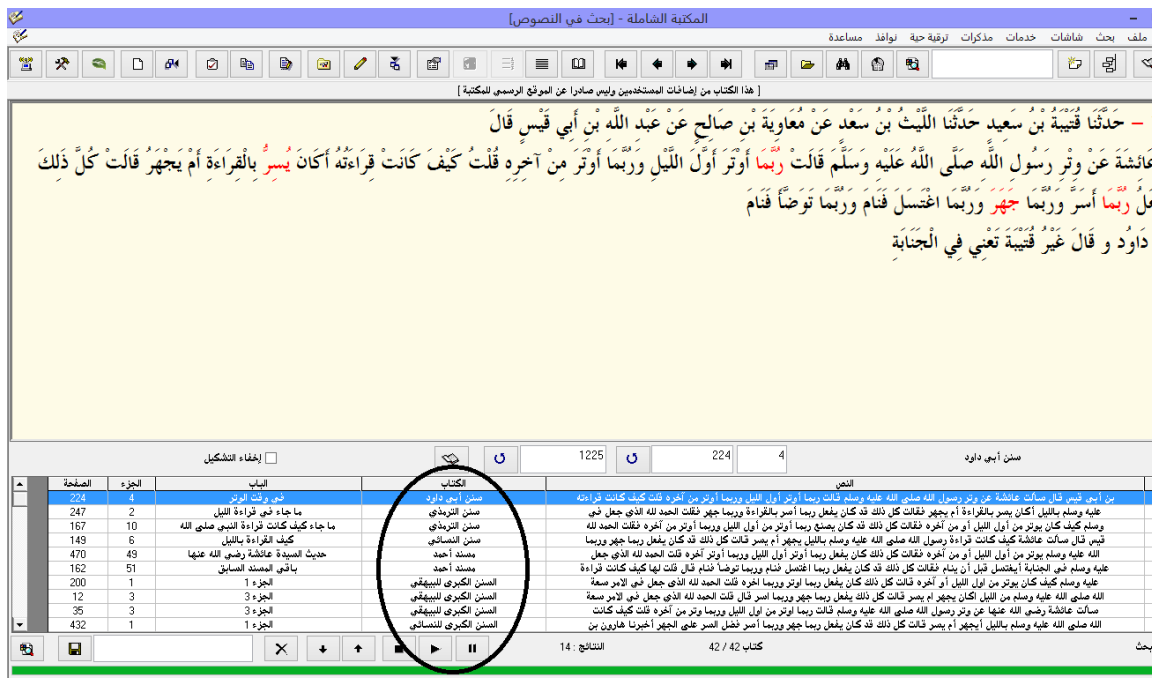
المكتبة الشاملة - [بحث في النصوص]

ملف بحث شاشات خدمات مذكرات ترقية حية نوافذ مساعدة

[ هذا الكتاب من إضافات المستخدمين وليس صادرا عن الموقع الرسمي للمكتبة ]

– حَدَّثَنَا قُتَيْبَةُ بْنُ سَعِيدٍ حَدَّثَنَا اللَّيْثُ بْنُ سَعْدٍ عَنْ مُعَاوِيَةَ بْنِ صَالِحٍ عَنْ عَبْدِ اللَّهِ بْنِ أَبِي قَيْسٍ قَالَ
عَائِشَةَ عَنْ وِتْرِ رَسُولِ اللَّهِ صَلَّى اللَّهُ عَلَيْهِ وَسَلَّمَ قَالَتْ رُبَّمَا أَوْتَرَ أَوَّلَ اللَّيْلِ وَرُبَّمَا أَوْتَرَ مِنْ آخِرِهِ قُلْتُ كَيْفَ كَانَتْ قِرَاءَتُهُ أَكَانَ يُسِرُّ بِالْقِرَاءَةِ أَمْ يَجْهَرُ قَالَتْ كُلُّ ذَلِكَ
لَ رُبَّمَا أَسَرَّ وَرُبَّمَا جَهَرَ وَرُبَّمَا اغْتَسَلَ فَنَامَ وَرُبَّمَا تَوَضَّأَ فَنَامَ
دَاوُد و قَالَ غَيْرُ قُتَيْبَةَ تَعْنِي فِي الْجَنَابَةِ

إخفاء التشكيل

1225

224

4

سنن أبي داود

| الصفحة | الجزء | الباب | الكتاب | النص |
|---|---|---|---|---|
| 224 | 4 | في وقت الوتر | سنن أبي داود | بن أبي قيس قال سألت عائشة عن وتر رسول الله صلى الله عليه وسلم قالت ربما أوتر أول الليل وربما أوتر من آخره قلت كيف كانت قراءته |
| 247 | 2 | ما جاء في قراءة الليل | سنن الترمذي | عليه وسلم بالليل أكان يسر بالقراءة أم يجهر فقالت كل ذلك قد كان يفعل ربما أسر بالقراءة وربما جهر فقلت الحمد لله الذي جعل في |
| 167 | 10 | ما جاء كيف كانت قراءة النبي صلى الله | سنن الترمذي | وسلم كيف كان يوتر من أول الليل أو من آخره فقالت كل ذلك قد كان يصنع ربما أوتر من أول الليل وربما أوتر من آخره فقلت الحمد لله |
| 149 | 6 | كيف القراءة بالليل | سنن النسائي | قيس قال سألت عائشة كيف كانت قراءة رسول الله صلى الله عليه وسلم بالليل يجهر أم يسر قالت كل ذلك قد كان يفعل ربما جهر وربما |
| 470 | 49 | حديث السيدة عائشة رضي الله عنها | مسند أحمد | الله عليه وسلم يوتر من أول الليل أو من آخره قالت كان يفعل ربما أوتر أول الليل وربما أوتر آخره قلت الحمد لله الذي جعل |
| 162 | 51 | باقي المسند السابق | مسند أحمد | عليه وسلم في الجنابة أيغتسل قبل أن ينام فقالت كل ذلك قد كان يفعل ربما اغتسل فنام وربما توضأ فنام قال قلت لها كيف كانت قراءة |
| 200 | 1 | الجزء 1 | السنن الكبرى للبيهقي | عليه وسلم كيف كان يوتر من أول الليل أو آخره قالت كل ذلك كان يفعل ربما أوتر وربما أوتر قلت الحمد لله الذي جعل في الأمر سعة |
| 12 | 3 | الجزء 3 | السنن الكبرى للبيهقي | الله صلى الله عليه وسلم بالليل أكان يجهر أم يسر قالت كل ذلك كان يفعل ربما جهر وربما أسر قال قلت الحمد لله الذي جعل في الأمر سعة |
| 35 | 3 | الجزء 3 | السنن الكبرى للبيهقي | سألت عائشة رضي الله عنها عن وتر رسول الله صلى الله عليه وسلم قالت ربما أوتر من أول الليل وربما أوتر من آخره قلت كيف كانت |
| 432 | 1 | الجزء 1 | السنن الكبرى للنسائي | الله صلى الله عليه وسلم بالليل أيجهر أم يسر قالت كل ذلك قد كان يفعل ربما جهر وربما أسر فضل السر على الجهر أخبرنا هارون بن |

النتائج : 14

كتاب 42 / 42

بحث